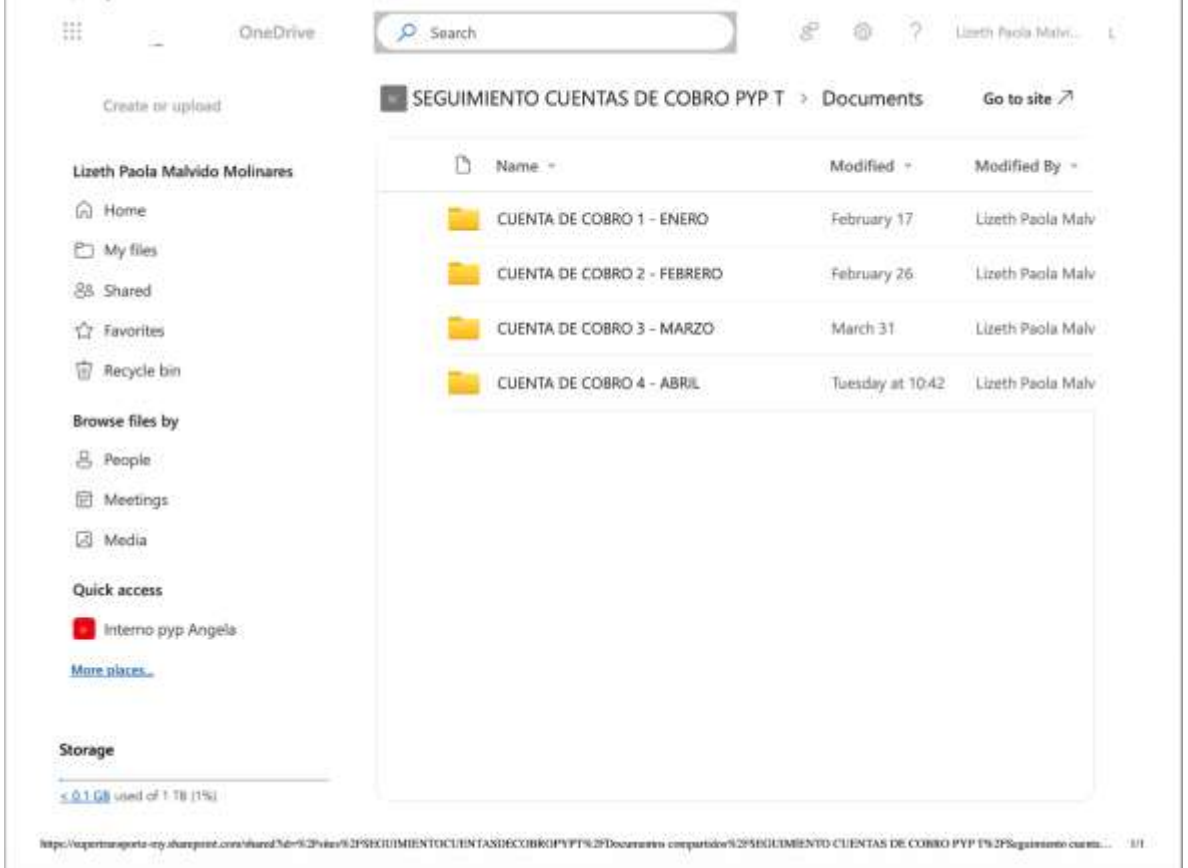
OneDrive

Search

Lizeth Paola Malvi... L

Create or upload

SEGUIMIENTO CUENTAS DE COBRO PYP T > Documents

Go to site ↗

Lizeth Paola Malvido Molinares

Home

My files

Shared

Favorites

Recycle bin

Browse files by

People

Meetings

Media

Quick access

Interno pyp Angela

More places...

Storage

< 0.1 GB used of 1 TB (1%)

| Name | Modified | Modified By |
|---|---|---|
| CUENTA DE COBRO 1 - ENERO | February 17 | Lizeth Paola Malv |
| CUENTA DE COBRO 2 - FEBRERO | February 26 | Lizeth Paola Malv |
| CUENTA DE COBRO 3 - MARZO | March 31 | Lizeth Paola Malv |
| CUENTA DE COBRO 4 - ABRIL | Tuesday at 10:42 | Lizeth Paola Malv |

https://supertransporte-my.sharepoint.com/shared?id=%2Fsites%2FSEGUIMIENTOCUENTASDECOBROPYPT%2FDocumentos compartidos%2FSEGUIMIENTO CUENTAS DE COBRO PYP T%2FSeguimiento cuenta... 1/1